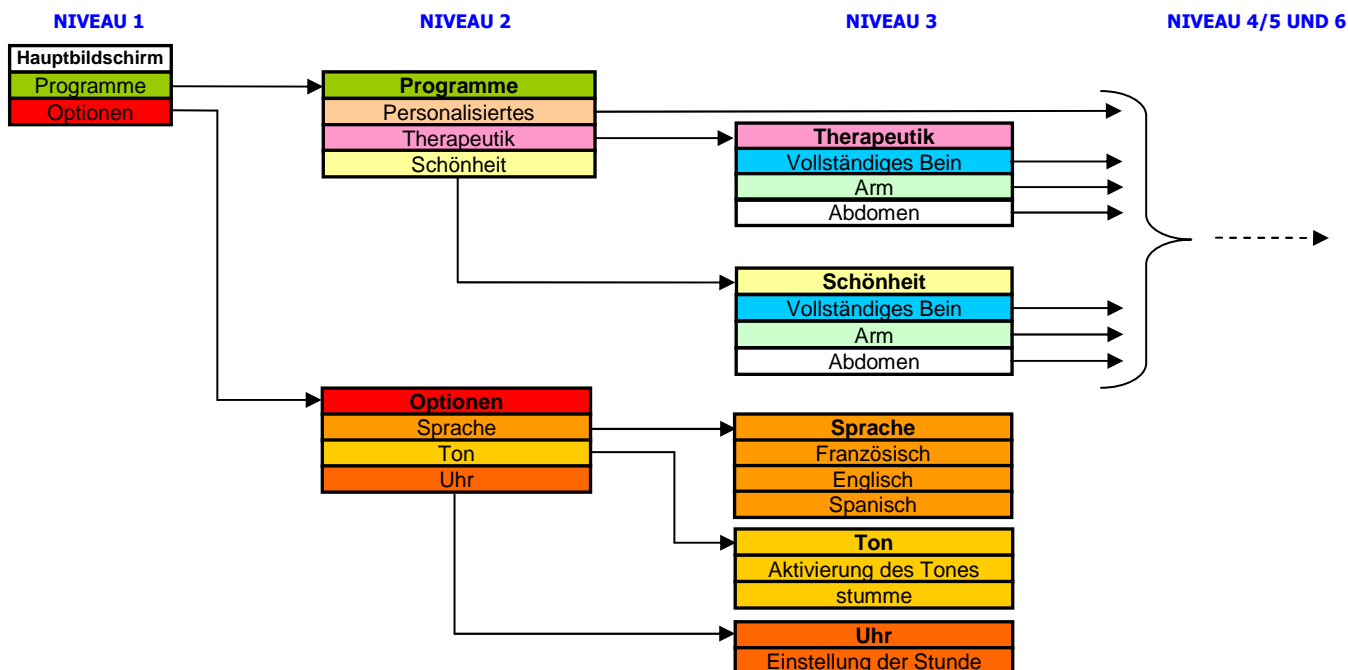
NIVEAU 1

NIVEAU 2

NIVEAU 3

NIVEAU 4/5 UND 6

Hauptbildschirm
Programme
Optionen

Programme
Personalisiertes
Therapeutik
Schönheit

Therapeutik
Vollständiges Bein
Arm
Abdomen

Schönheit
Vollständiges Bein
Arm
Abdomen

Optionen
Sprache
Ton
Uhr

Sprache
Französisch
Englisch
Spanisch

Ton
Aktivierung des Tones
stumme

Uhr
Einstellung der Stunde